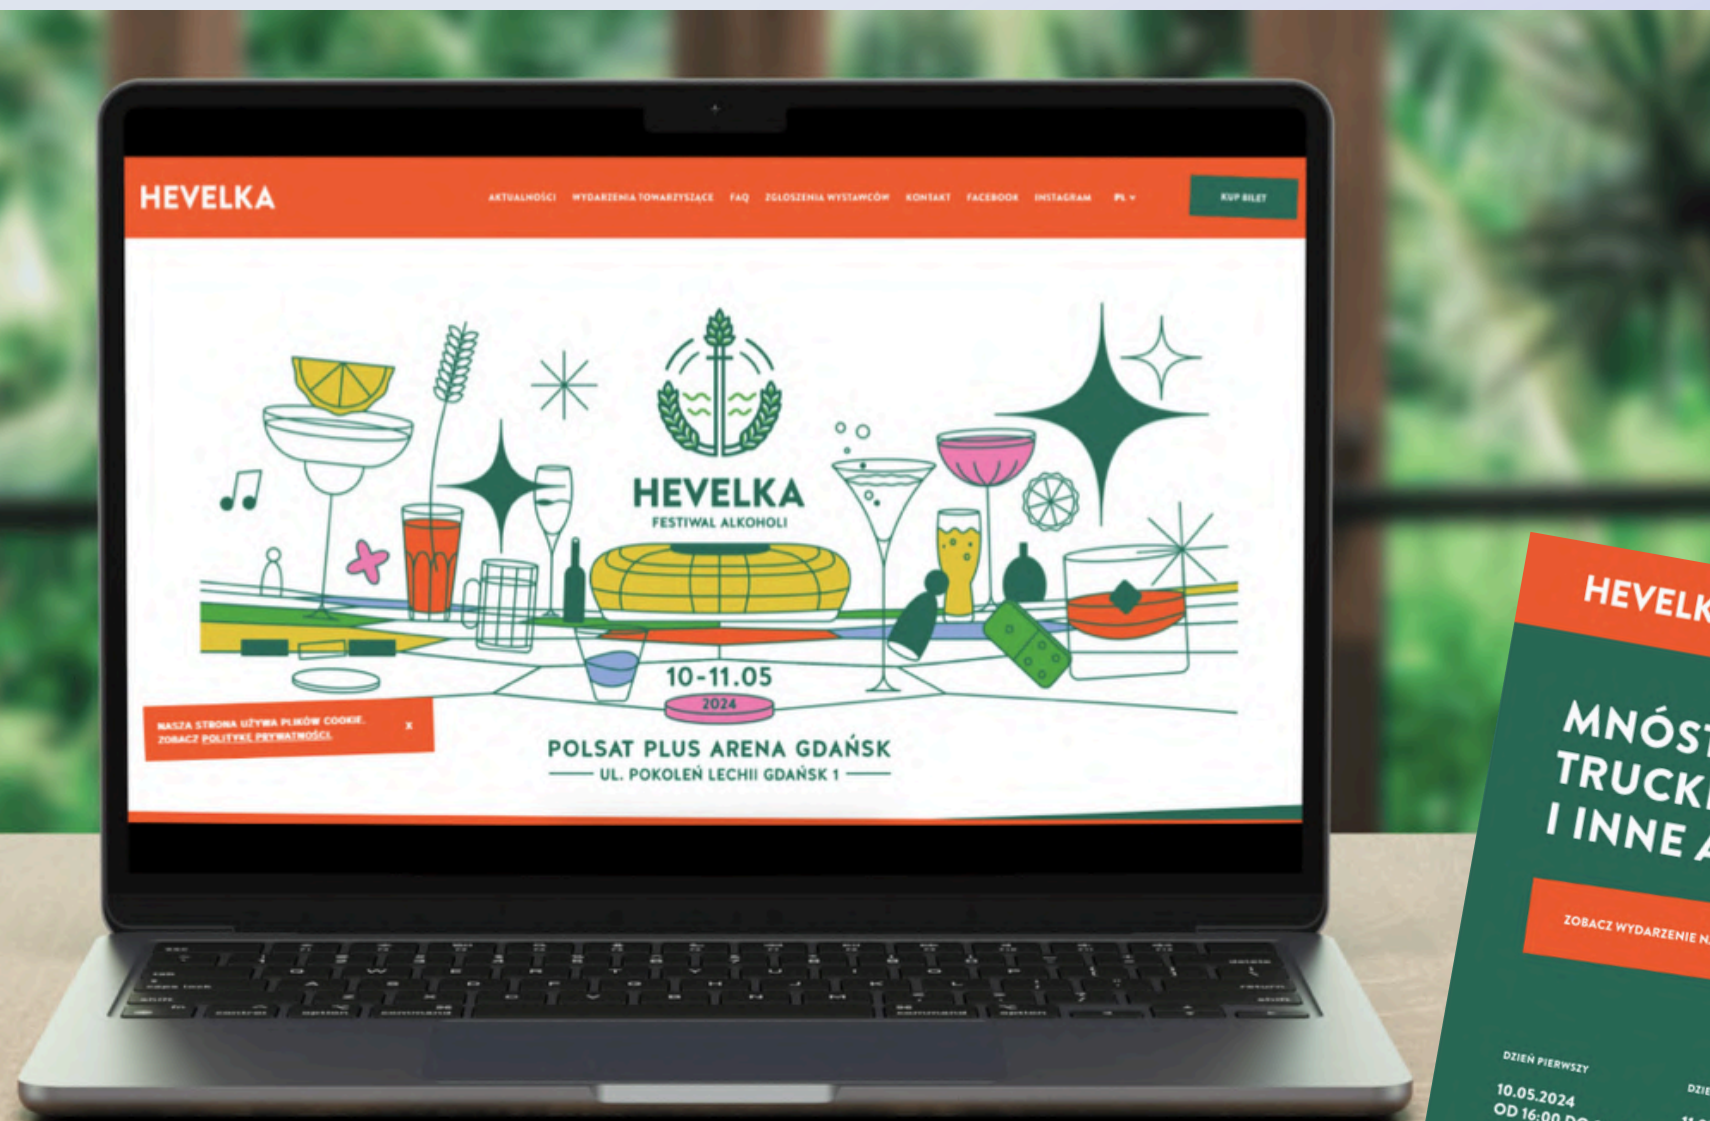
HEVELKA

AKTUALNOŚCI WYDARZENIA TOWARZYSZĄCE FAQ ZGŁOSZENIA WYSTAWCÓW KONTAKT FACEBOOK INSTAGRAM PL

KUP BILET

HEVELKA
FESTIWAL ALKOHOLI

10-11.05
2024

POLSAT PLUS ARENA GDAŃSK
UL. POKOLEŃ LECHII GDAŃSK 1

NASZA STRONA UŻYWA PLIKÓW COOKIE.
ZOBACZ POLITYKĘ PRYWATNOŚCI.
X

HEVELK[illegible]

MNÓST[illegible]
TRUCK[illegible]
I INNE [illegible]

ZOBACZ WYDARZENIE N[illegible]

DZIEŃ PIERWSZY
10.05.2024
OD 16:00 D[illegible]

DZIE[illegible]
11.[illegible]